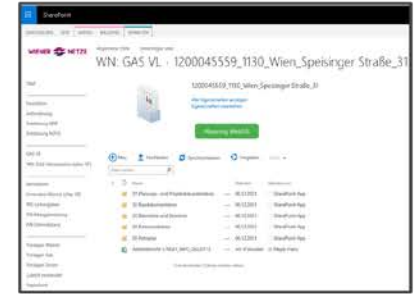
SharePoint

WIENER NETZE

WN: GAS VL - 1200045559_1130_Wien_Speisinger Straße_31

1200045559_1130_Wien_Speisinger Straße_31

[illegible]

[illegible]

Planung WebGIS

Neu

Hochladen

Synchronisieren

Freigeben

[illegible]

| | Name | Geändert | Geändert von |
|---|---|---|---|
| | 01 Planungs- und Projektdokumentation | 06.12.2017 | SharePoint App |
| | 02 Baudokumentation | 06.12.2017 | SharePoint App |
| | 03 Betriebsmittel und Bestände | 06.12.2017 | SharePoint App |
| | 04 Abrechnung | 06.12.2017 | SharePoint App |
| | 05 Fotos | 06.12.2017 | SharePoint App |
| | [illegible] | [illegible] | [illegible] |

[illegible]